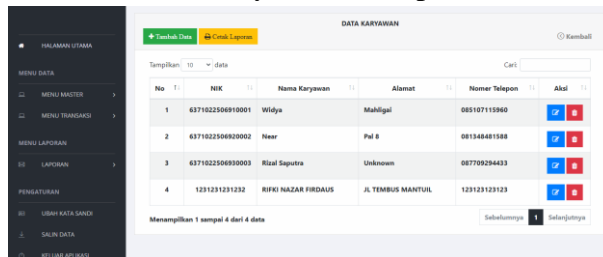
HALAMAN UTAMA

MENU DATA

MENU MASTER

MENU TRANSAKSI

MENU LAPORAN

LAPORAN

PENGATURAN

UBAH KATA SANDI

SALIN DATA

KELUAR APLIKASI

+ Tambah Data

Cetak Laporan

DATA KARYAWAN

Kembali

Tampilkan 10 data

Cari

| No | NIK | Nama Karyawan | Alamat | Nomer Telepon | Aksi |
|---|---|---|---|---|---|
| 1 | 6371022506910001 | Widya | Mahligai | 085107115960 | |
| 2 | 6371022506920002 | Near | Pal 8 | 081348481588 | |
| 3 | 6371022506930003 | Rizal Saputra | Unknown | 087709294433 | |
| 4 | 1231231231232 | RIFKI NAZAR FIRDAUS | JL TEMBUS MANTUIL | 123123123123 | |

Menampilkan 1 sampai 4 dari 4 data

Sebelumnya 1 Selanjutnya